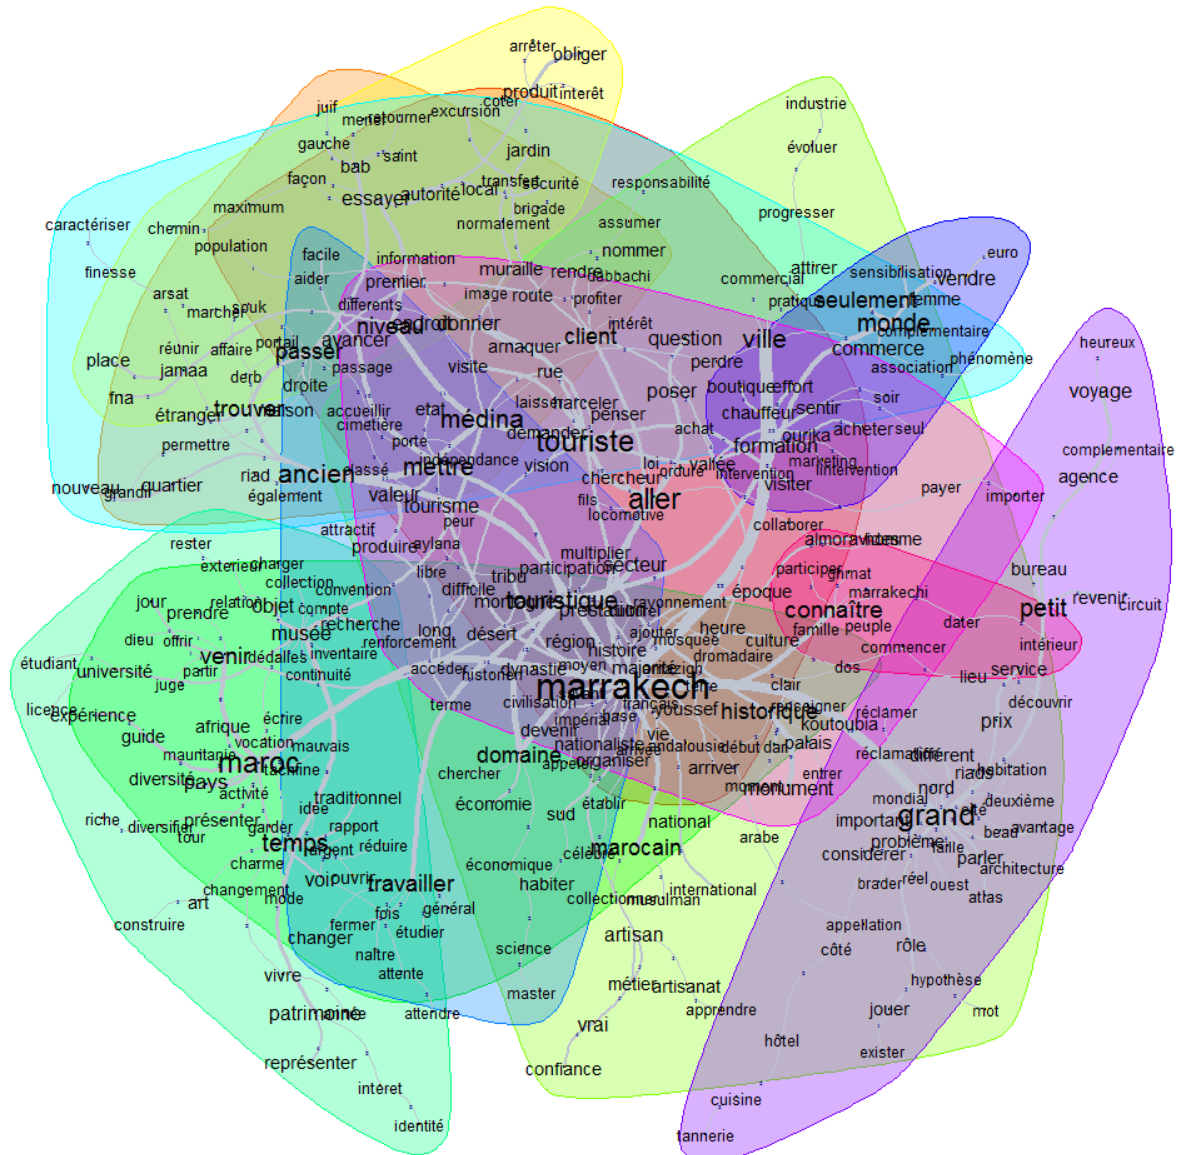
arrêter obliger
produit intérêt
juif
coter
mener retourner excursion
gauche
jardin
bab
saint
façon
transfert sécurité
essayer autorité local
responsabilité
industrie
évoluer
maximum
brigade
caractériser
chemin
normalement
assumer
progresser
population
facile
information
nommer
finesse
aider
muraille rendre
premier
sabbachi
commercial
attirer
sensibilisation
euro
vendre
arsat
souk
image route
profiter
pratique
seulement
femme
marcher
différents
monde
niveau
cadre
donner
intérêt
complémentaire
réunir
affaire
portail
avancer
client
question
ville
commerce
phénomène
heureux
place
passer
arnaquer
perdre
association
jamaa
derb
passage
visite
rue
poser
boutique
effort
voyage
fna
droite
laisser
marceler
soir
étranger
trouver
maison
accueillir
etat
médina
penser
chauffeur
sentir
cimetière
demander
achat
ourika
acheter
seul
permettre
porte
touriste
formation
complementaire
indépendance
marketing
riad
ancien
classé
mettre
vision
loi
vallée
intervention
agence
chercher
ordre
intervention
visiter
nouveau
grandir
quartier
valeur
payer
également
tourisme
fils
aller
importer
peur
locomotive
attractif
collaborer
rester
produire
aylana
almoravide
forme
multiplier
extérieur
charger
participation
secteur
participer
ghmat
bureau
libre
tribu
collection
convention
jour
difficile
revenir
relation
objet
compte
touristique
marrakechi
circuit
prendre
montrer
rayonnement
époque
connaître
petit
prestation
dieu
offrir
recherche
heure
famille
peuple
dater
musée
long
désert
ajouter
culture
intérieur
étudiant
université
venir
dédalles
renforcement
région
mosquée
commencer
inventaire
histoire
dromadaire
partir
continuité
service
juge
accéder
moyen
majorelle
dos
lieu
historien
dynastie
antérieur
marrakech
licence
ville
expérience
clair
terme
civilisation
français
youssef
historique
découvrir
écrire
base
renseigner
réclamer
prix
afrique
guide
vocation
mauvais
impérial
koutoubia
devenir
vie
mauritanie
maroc
domaine
nationaliste
arrivée
andalousie
début
dar
palais
réclamation
différent
machine
appeler
organiser
habitation
diversité
pays
activité
arriver
riads
chercher
entrer
traditionnel
moment
monument
nord
riche
idée
économie
établir
mondial
deuxième
diversifier
présenter
rapport
sud
important
grand
tour
garder
national
belle
avantage
temps
argent
réduire
arabe
problème
beau
charme
célèbre
marocain
considérer
taille
parler
économique
architecture
voir
ouvrir
travailler
habiter
brader
réel
ouest
changement
mode
international
art
atlas
fois
général
collectionner
musulman
construire
fermer
appellation
étudier
changer
artisan
côté
rôle
science
naître
attente
vivre
hypothèse
master
métier
artisanat
patrimoine
attendre
apprendre
jouer
mot
vrai
hôtel
exister
représenter
confiance
intérêt
cuisine
identité
tannerie